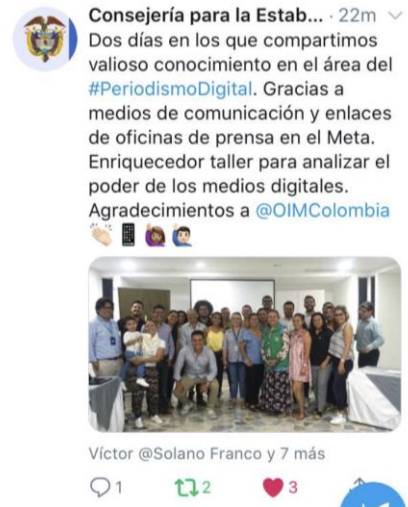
Consejería para la Estab... · 22m

Dos días en los que compartimos valioso conocimiento en el área del #PeriodismoDigital. Gracias a medios de comunicación y enlaces de oficinas de prensa en el Meta. Enriquecedor taller para analizar el poder de los medios digitales. Agradecimientos a @OIMColombia

Víctor @Solano Franco y 7 más

1 2 3